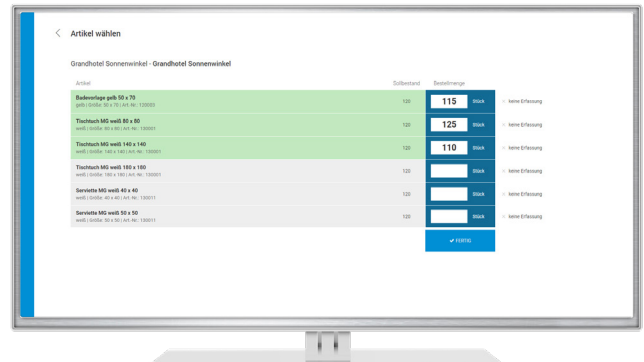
Artikel wählen

Grandhotel Sonnenwinkel - Grandhotel Sonnenwinkel

| Artikel | Sollbestand | Bestellmenge | | |
|---|---|---|---|---|
| Badevorlage gelb 50 x 70<br>gelb \| Größe: 50 x 70 \| Art.-Nr.: 120003 | 120 | 115 | Stück | keine Erfassung |
| Tischtuch MG weiß 80 x 80<br>weiß \| Größe: 80 x 80 \| Art.-Nr.: 130001 | 120 | 125 | Stück | keine Erfassung |
| Tischtuch MG weiß 140 x 140<br>weiß \| Größe: 140 x 140 \| Art.-Nr.: 130001 | 120 | 110 | Stück | keine Erfassung |
| Tischtuch MG weiß 180 x 180<br>weiß \| Größe: 180 x 180 \| Art.-Nr.: 130001 | 120 | | Stück | keine Erfassung |
| Serviette MG weiß 40 x 40<br>weiß \| Größe: 40 x 40 \| Art.-Nr.: 130011 | 120 | | Stück | keine Erfassung |
| Serviette MG weiß 50 x 50<br>weiß \| Größe: 50 x 50 \| Art.-Nr.: 130011 | 120 | | Stück | keine Erfassung |

✔ FERTIG